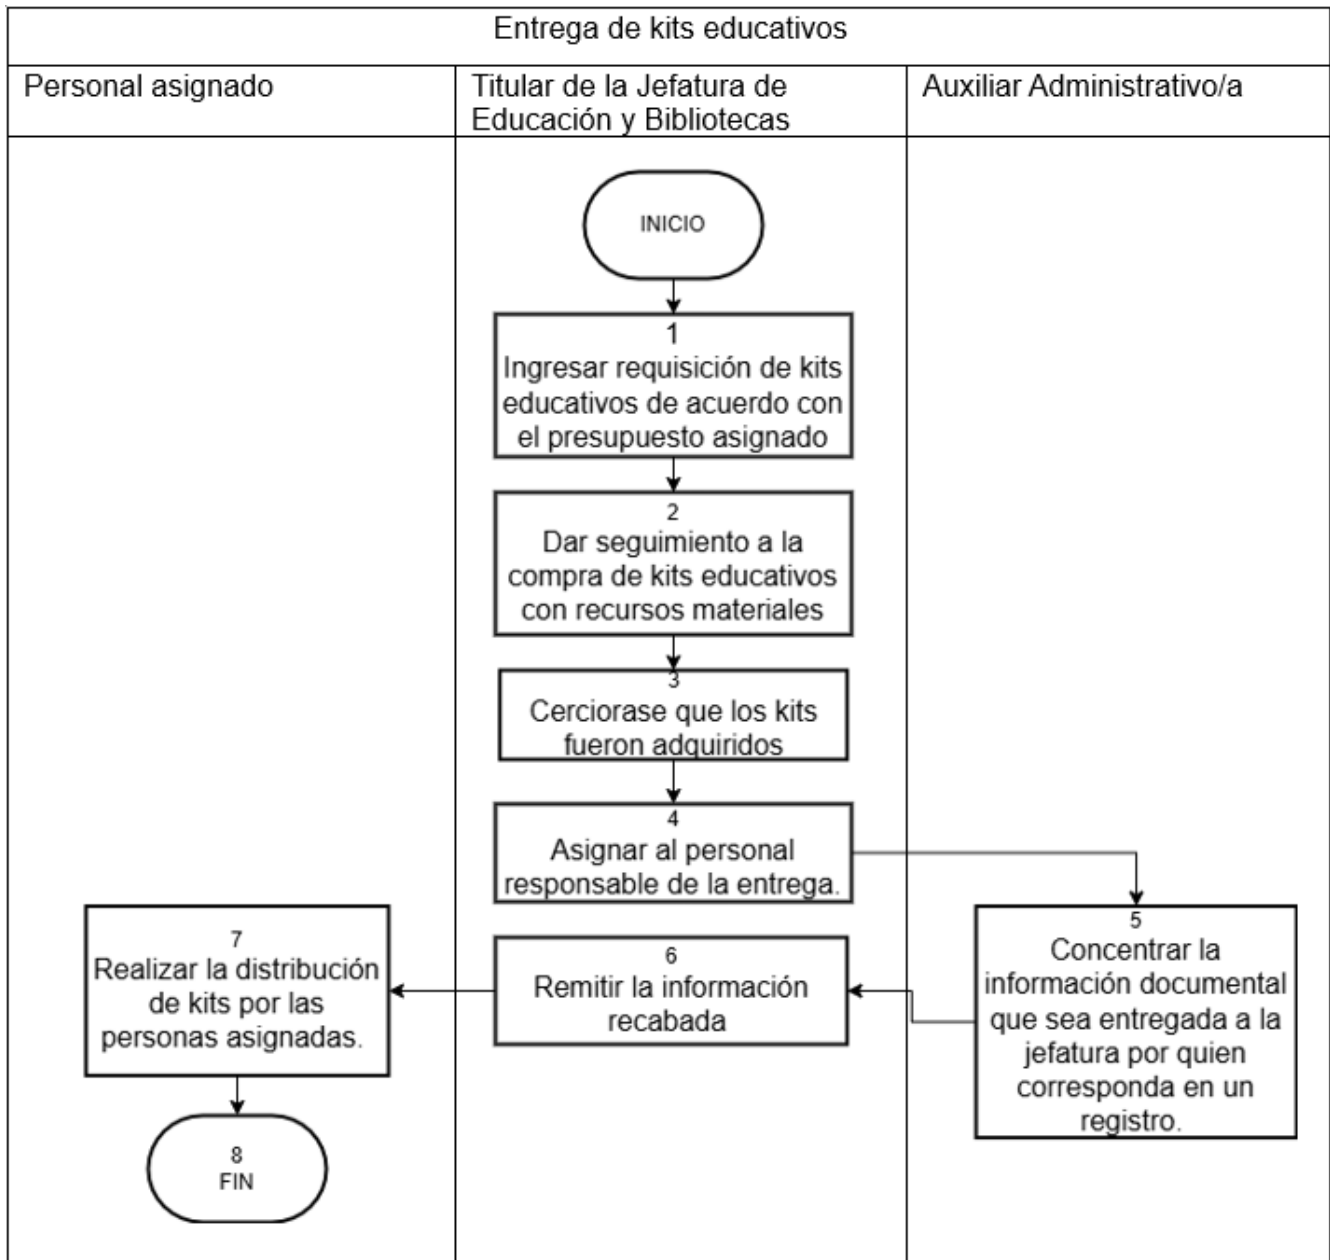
Entrega de kits educativos

Personal asignado

Titular de la Jefatura de Educación y Bibliotecas

Auxiliar Administrativo/a

INICIO

1
Ingresar requisición de kits educativos de acuerdo con el presupuesto asignado

2
Dar seguimiento a la compra de kits educativos con recursos materiales

3
Cerciorase que los kits fueron adquiridos

4
Asignar al personal responsable de la entrega.

5
Concentrar la información documental que sea entregada a la jefatura por quien corresponda en un registro.

6
Remitir la información recabada

7
Realizar la distribución de kits por las personas asignadas.

8
FIN